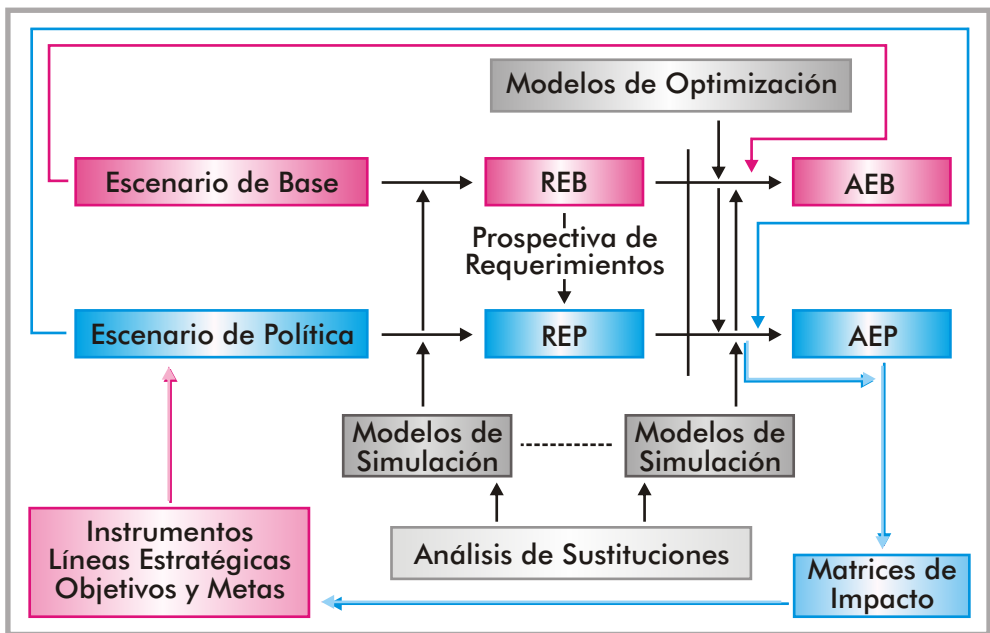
Modelos de Optimización

Escenario de Base

REB

AEB

Prospectiva de Requerimientos

Escenario de Política

REP

AEP

Modelos de Simulación

Modelos de Simulación

Instrumentos Líneas Estratégicas Objetivos y Metas

Análisis de Sustituciones

Matrices de Impacto